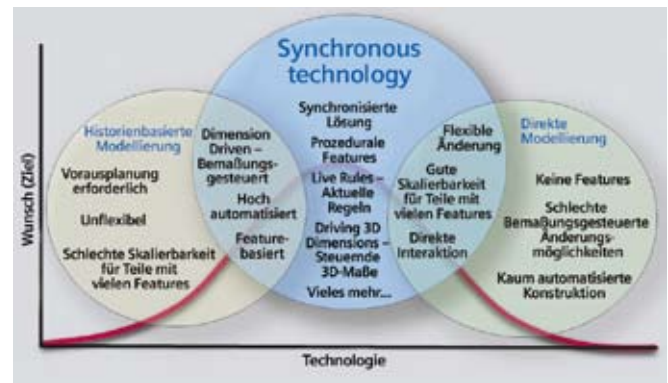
Synchronous technology

Historienbasierte Modellierung

Vorausplanung erforderlich

Unflexibel

Schlechte Skalierbarkeit für Teile mit vielen Features

Dimension Driven – Bemaßungsgesteuert

Hoch automatisiert

Featurebasiert

Synchronisierte Lösung

Prozedurale Features

Live Rules – Aktuelle Regeln

Driving 3D Dimensions – Steuernde 3D-Maße

Vieles mehr...

Flexible Änderung

Gute Skalierbarkeit für Teile mit vielen Features

Direkte Interaktion

Direkte Modellierung

Keine Features

Schlechte Bemaßungsgesteuerte Änderungsmöglichkeiten

Kaum automatisierte Konstruktion

Wunsch (Ziel)

Technologie